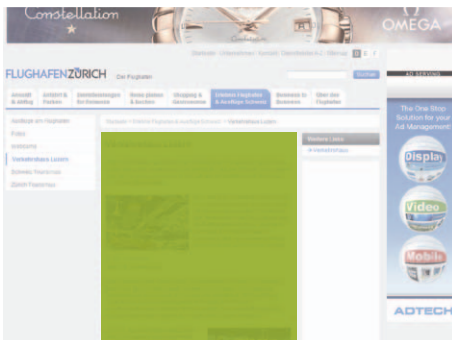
Constellation

OMEGA

Startseite | Übersichten | Kontakt | Zeichnen | Sitemap

FLUGHAFEN ZÜRICH Der Flughafen

Suchen

AD SERVING

Ankunft & Abflug

Zeitlich & Parken

Dienstleistungen für Reisende

Reise planen & buchen

Shopping & Gastronomie

Erlebnis Flughafen & Ausflüge Schweiz

Business to Business

Über den Flughafen

Ausflüge am Flughafen

Zoo

Verkehrshaus Luzern

Schweiz Tourismus

Zürich Tourismus

Weitere Links

Verkehrshaus

The One Stop Solution for your Ad Management

Display

Video

Mobile

ADTECH